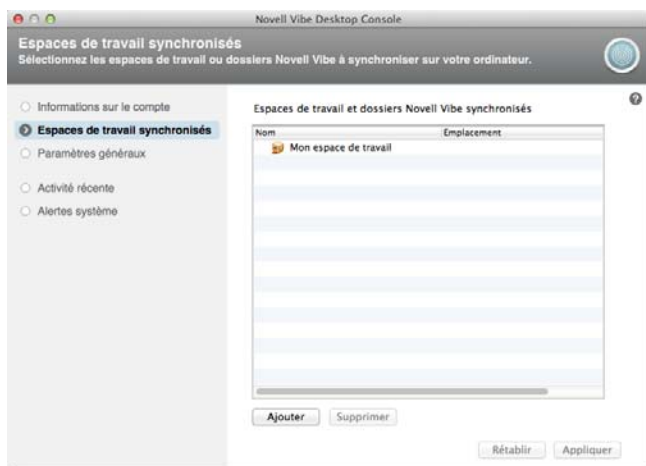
Novell Vibe Desktop Console

Espaces de travail synchronisés
Sélectionnez les espaces de travail ou dossiers Novell Vibe à synchroniser sur votre ordinateur.

Informations sur le compte
Espaces de travail synchronisés
Paramètres généraux
Activité récente
Alertes système

Espaces de travail et dossiers Novell Vibe synchronisés

| Nom | Emplacement |
|---|---|
| Mon espace de travail | |

Ajouter
Supprimer

Rétablir
Appliquer